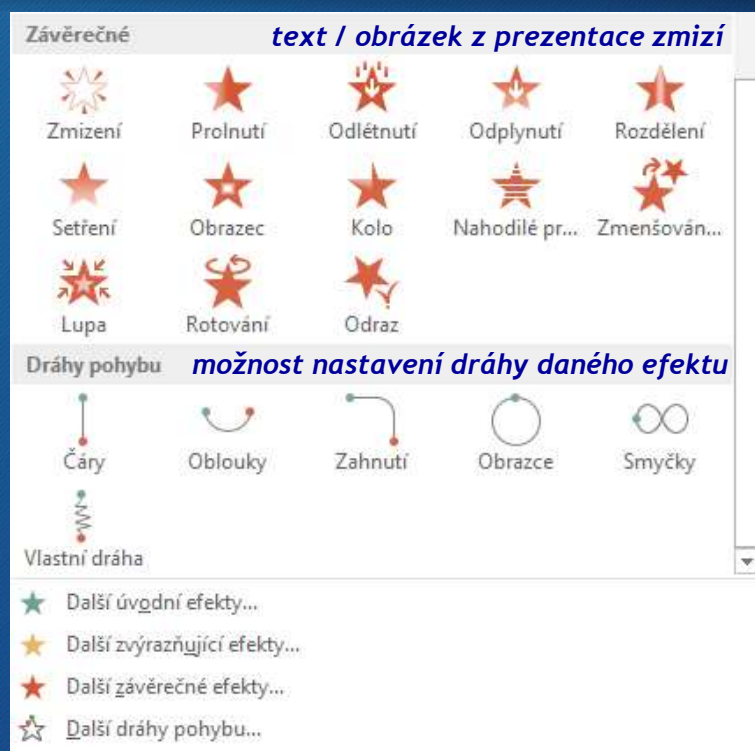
Závěrečné text / obrázek z prezentace zmizí

Zmizení
Prolnutí
Odlétnutí
Odplynutí
Rozdělení
Setření
Obrazec
Kolo
Nahodilé pr...
Zmenšován...
Lupa
Rotování
Odraz

Dráhy pohybu možnost nastavení dráhy daného efektu

Čáry
Oblouky
Zahnutí
Obrazce
Smyčky
Vlastní dráha

Další úvodní efekty...
Další zvýrazňující efekty...
Další závěrečné efekty...
Další dráhy pohybu...